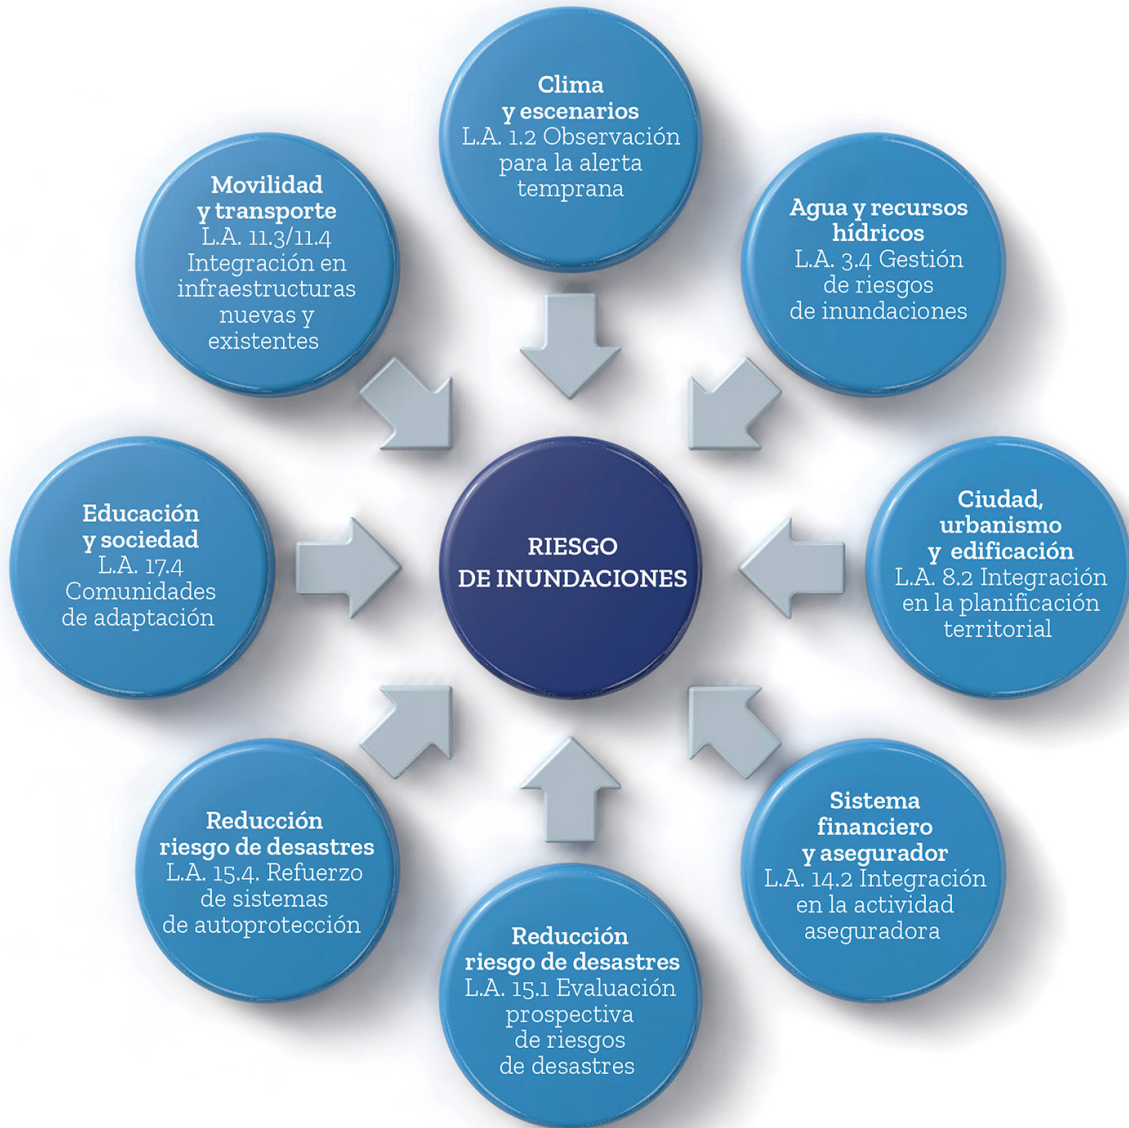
Clima y escenarios
L.A. 1.2 Observación para la alerta temprana

Agua y recursos hídricos
L.A. 3.4 Gestión de riesgos de inundaciones

Movilidad y transporte
L.A. 11.3/11.4 Integración en infraestructuras nuevas y existentes

Educación y sociedad
L.A. 17.4 Comunidades de adaptación

RIESGO DE INUNDACIONES

Ciudad, urbanismo y edificación
L.A. 8.2 Integración en la planificación territorial

Reducción riesgo de desastres
L.A. 15.4. Refuerzo de sistemas de autoprotección

Sistema financiero y asegurador
L.A. 14.2 Integración en la actividad aseguradora

Reducción riesgo de desastres
L.A. 15.1 Evaluación prospectiva de riesgos de desastres